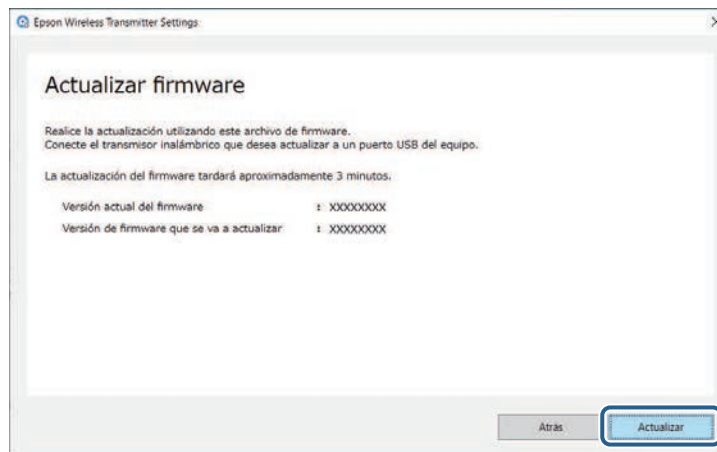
Epson Wireless Transmitter Settings

Actualizar firmware

Realice la actualización utilizando este archivo de firmware.
Conecte el transmisor inalámbrico que desea actualizar a un puerto USB del equipo.

La actualización del firmware tardará aproximadamente 3 minutos.

| Versión actual del firmware | : XXXXXXXX |
|---|---|
| Versión de firmware que se va a actualizar | : XXXXXXXX |

Atrás

Actualizar